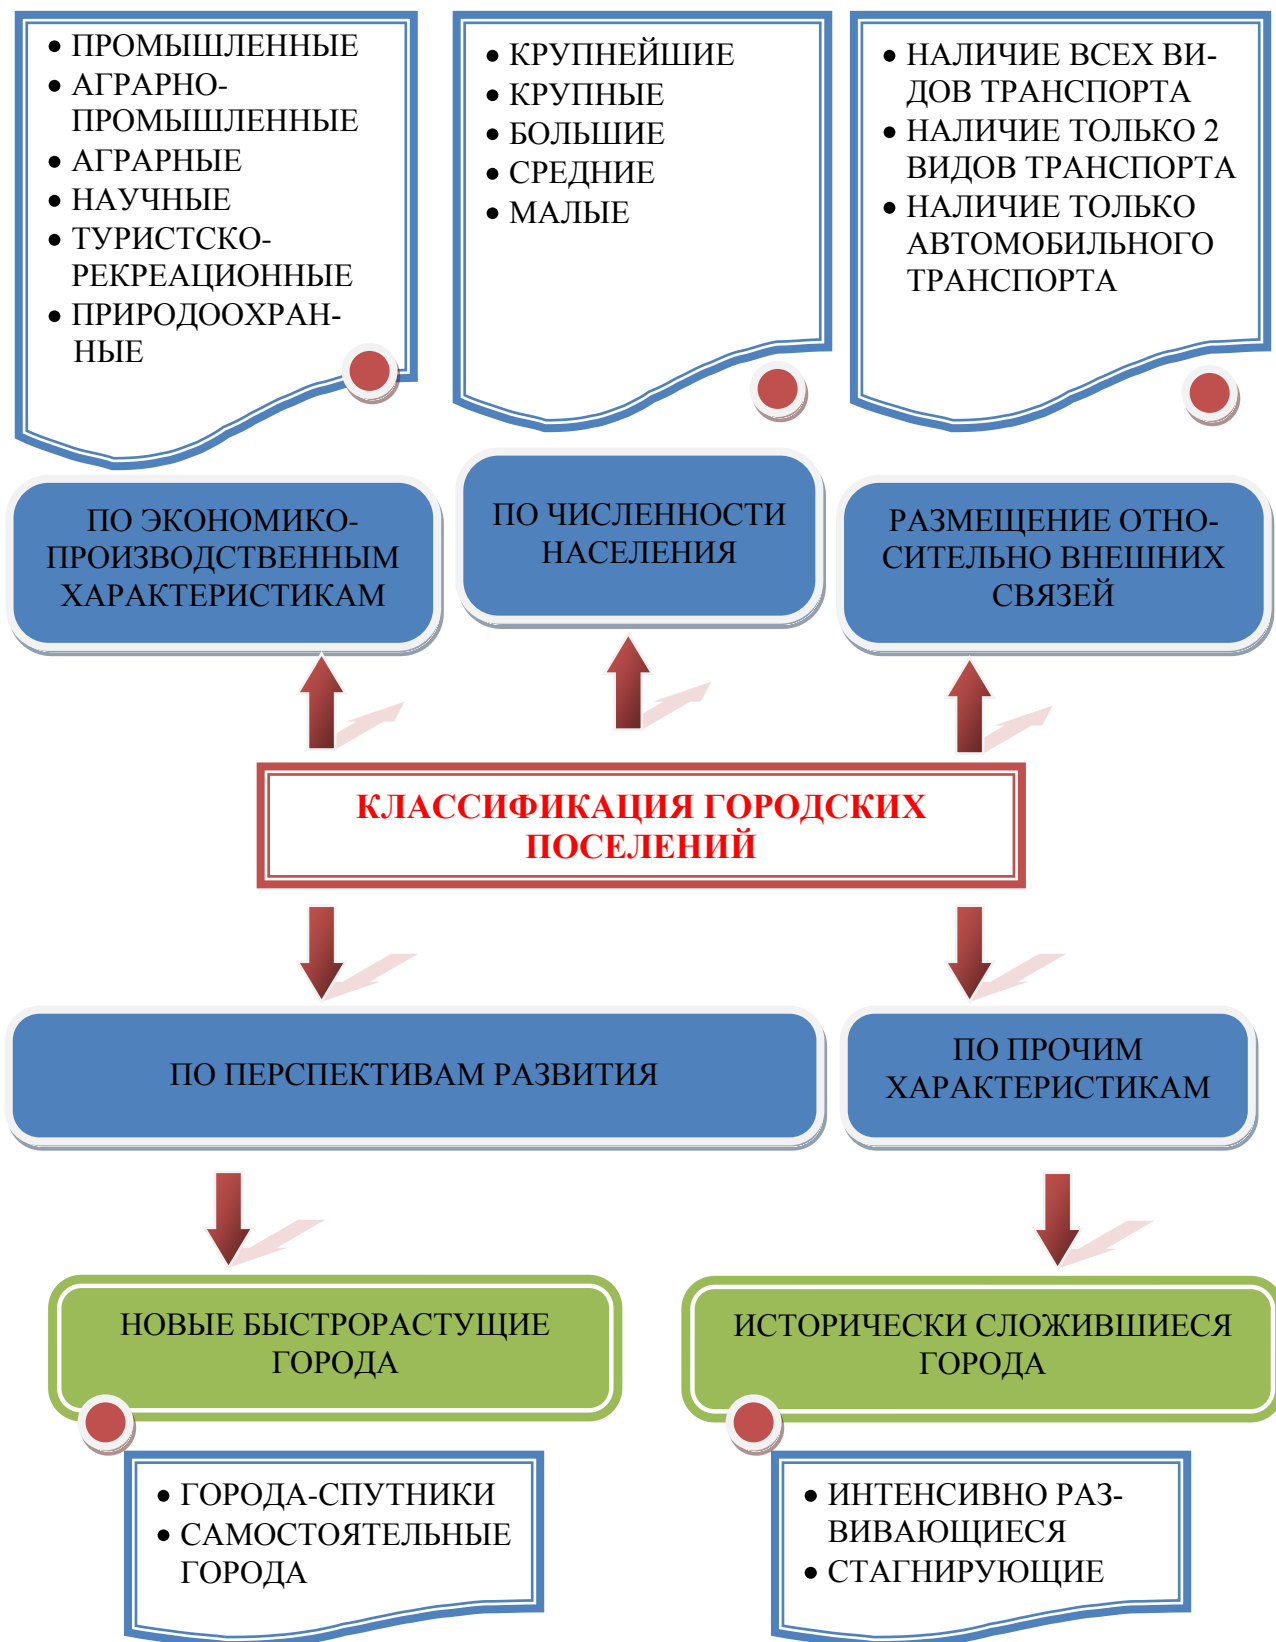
• ПРОМЫШЛЕННЫЕ
• АГРАРНО-ПРОМЫШЛЕННЫЕ
• АГРАРНЫЕ
• НАУЧНЫЕ
• ТУРИСТСКО-РЕКРЕАЦИОННЫЕ
• ПРИРОДООХРАННЫЕ

• КРУПНЕЙШИЕ
• КРУПНЫЕ
• БОЛЬШИЕ
• СРЕДНИЕ
• МАЛЫЕ

• НАЛИЧИЕ ВСЕХ ВИДОВ ТРАНСПОРТА
• НАЛИЧИЕ ТОЛЬКО 2 ВИДОВ ТРАНСПОРТА
• НАЛИЧИЕ ТОЛЬКО АВТОМОБИЛЬНОГО ТРАНСПОРТА

ПО ЭКОНОМИКО-ПРОИЗВОДСТВЕННЫМ ХАРАКТЕРИСТИКАМ

ПО ЧИСЛЕННОСТИ НАСЕЛЕНИЯ

РАЗМЕЩЕНИЕ ОТНОСИТЕЛЬНО ВНЕШНИХ СВЯЗЕЙ

КЛАССИФИКАЦИЯ ГОРОДСКИХ ПОСЕЛЕНИЙ

ПО ПЕРСПЕКТИВАМ РАЗВИТИЯ

ПО ПРОЧИМ ХАРАКТЕРИСТИКАМ

НОВЫЕ БЫСТРОРАСТУЩИЕ ГОРОДА

ИСТОРИЧЕСКИ СЛОЖИВШИЕСЯ ГОРОДА

• ГОРОДА-СПУТНИКИ
• САМОСТОЯТЕЛЬНЫЕ ГОРОДА

• ИНТЕНСИВНО РАЗВИВАЮЩИЕСЯ
• СТАГНИРУЮЩИЕ